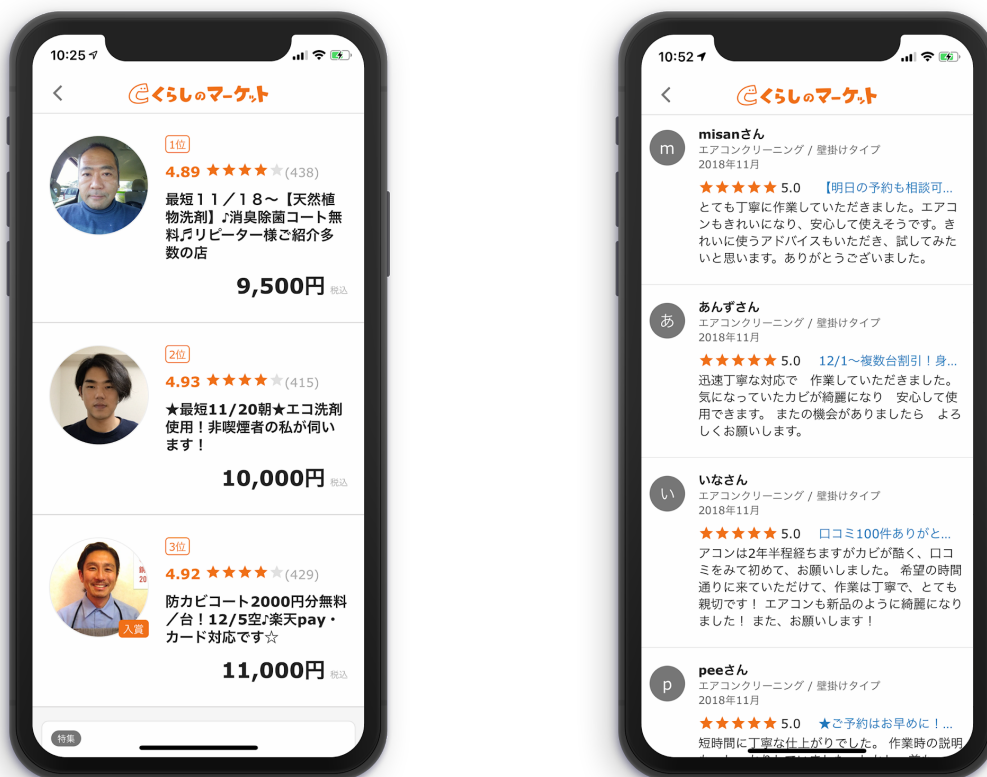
10:25

くらしのマーケット

1位
4.89 ★★★★★(438)
最短１１／１８〜【天然植物洗剤】♪消臭除菌コート無料♬リピーター様ご紹介多数の店
9,500円 税込

2位
4.93 ★★★★★(415)
★最短11/20朝★エコ洗剤使用！非喫煙者の私が伺います！
10,000円 税込

3位
4.92 ★★★★★(429)
入賞
防カビコート2000円分無料／台！12/5空♪楽天pay・カード対応です☆
11,000円 税込

特集

10:52

くらしのマーケット

m
misanさん
エアコンクリーニング / 壁掛けタイプ
2018年11月
★★★★★ 5.0 【明日の予約も相談可...
とても丁寧に作業していただきました。エアコンもきれいになり、安心して使えそうです。きれいに使うアドバイスもいただき、試してみたいと思います。ありがとうございました。

あ
あんずさん
エアコンクリーニング / 壁掛けタイプ
2018年11月
★★★★★ 5.0 12/1〜複数台割引！身...
迅速丁寧な対応で 作業していただきました。気になっていたカビが綺麗になり 安心して使用できます。 またの機会がありましたら よろしくお願いします。

い
いなさん
エアコンクリーニング / 壁掛けタイプ
2018年11月
★★★★★ 5.0 口コミ100件ありがと...
アコンは2年半程経ちますがカビが酷く、口コミをみて初めて、お願いしました。 希望の時間通りに来ていただけて、作業は丁寧で、とても親切です！ エアコンも新品のように綺麗になりました！ また、お願いします！

p
peeさん
エアコンクリーニング / 壁掛けタイプ
2018年11月
★★★★★ 5.0 ★ご予約はお早めに！...
短時間に丁寧な仕上がりでした。 作業時の説明 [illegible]